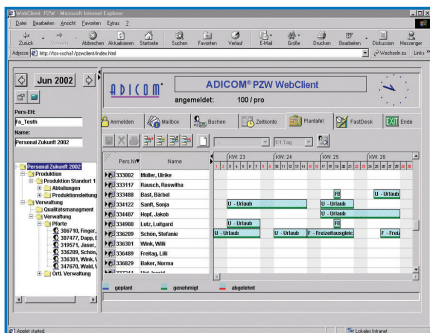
WebClient "PZW" - Microsoft Internet Explorer

Datei Bearbeiten Ansicht Favoriten Extras ?

Zurück Vorwärts Abbrechen Aktualisieren Startseite Suchen Favoriten Verlauf E-Mail Größe Drucken Bearbeiten Diskussion Messenger

Adresse http://tss-scchal/~/pzwclient/index.html

Wechseln zu Links

Jun 2002

ADICOM® PZW WebClient

angemeldet: 100 / pro

Pers-Kt:
fk_Testb

Name:
Personal Zukunft 2002

Anmelden Mailbox Buchen Zeitkonto Planfeld FastDesk Ende

Personal Zukunft 2002
Produktion
Produktion Standort 1
Abteilungen
Produktionsleitung
Verwaltung
Qualitätsmanagement
Verwaltung
Pforte
306?10, Finger,
307477, Dapp,
319571, Jasm,
336280, Schön,
336301, Wink,
347670, Wald,
Ortl. Verwaltung

| Pers.Nr | Name |
|---|---|
| 333002 | Müller, Ulrike |
| 333117 | Rausch, Roswitha |
| 333488 | Bast, Bärbel |
| 333122 | Sanft, Sonja |
| 333487 | Hopf, Jakob |
| 334908 | Lutz, Luitgard |
| 336280 | Schön, Stefanie |
| 336301 | Wink, Willi |
| 336489 | Freitag, Lilli |
| 336529 | Baker, Norma |

KW 23 KW 24 KW 25 KW 26

U - Urlaub
U - Urlaub
U - Urlaub
U - Urlaub
U - Urlaub
U - Urlaub
U - Urlaub
F - Freizeitausgleic
F - Frei
FB
FB
FB

geplant genehmigt abgelehnt

Applet started.
Lokales Intranet